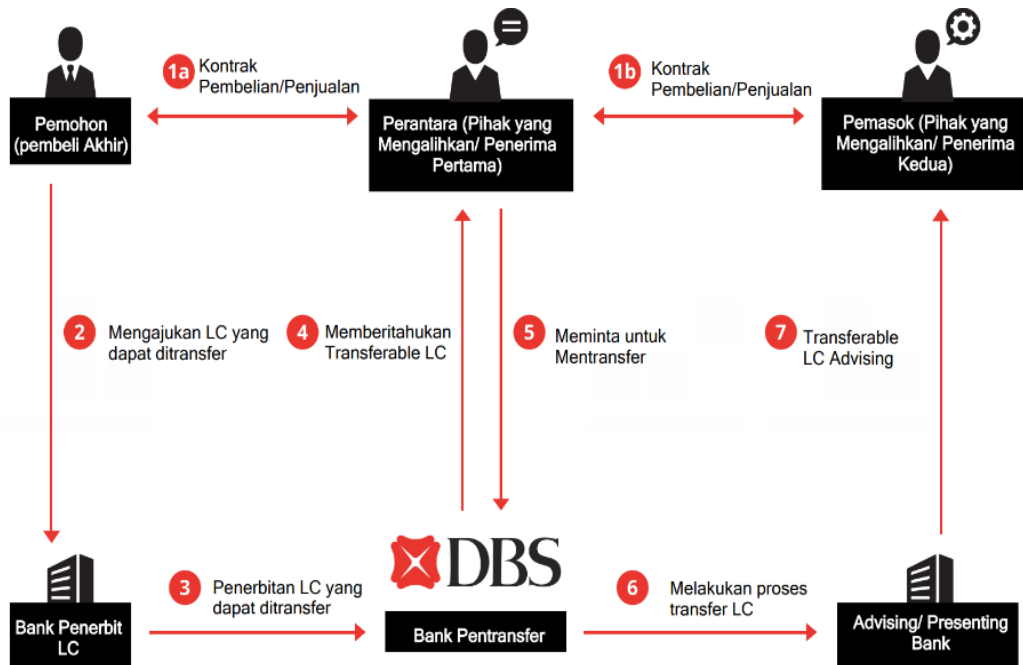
Pemohon (pembeli Akhir)

1a Kontrak Pembelian/Penjualan

Perantara (Pihak yang Mengalihkan/ Penerima Pertama)

1b Kontrak Pembelian/Penjualan

Pemasok (Pihak yang Mengalihkan/ Penerima Kedua)

2 Mengajukan LC yang dapat ditransfer

4 Memberitahukan Transferable LC

5 Meminta untuk Mentransfer

7 Transferable LC Advising

DBS

Bank Penerbit LC

3 Penerbitan LC yang dapat ditransfer

Bank Pentransfer

6 Melakukan proses transfer LC

Advising/ Presenting Bank